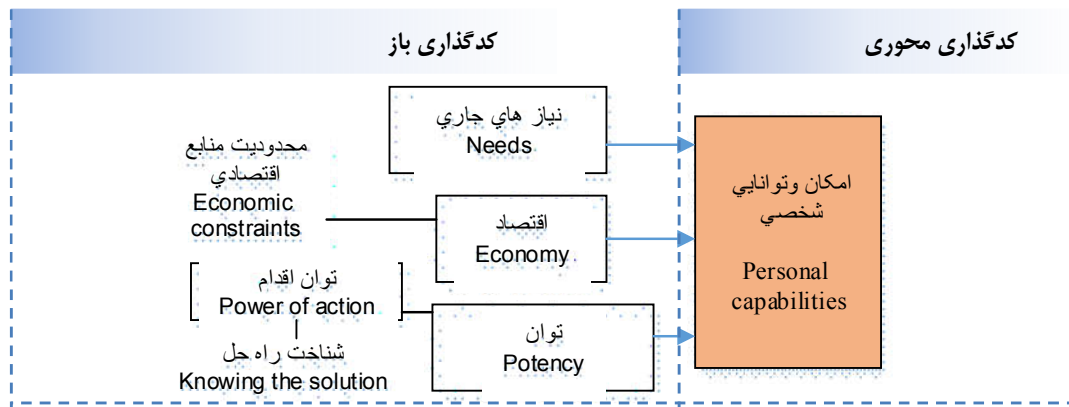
کدگذاری باز

کدگذاری محوری

نياز هاي جاري
Needs

محدوديت منابع اقتصادي
Economic constraints

اقتصاد
Economy

توان اقدام
Power of action

شناخت راه حل
Knowing the solution

توان
Potency

امكان وتوانايي شخصي

Personal capabilities